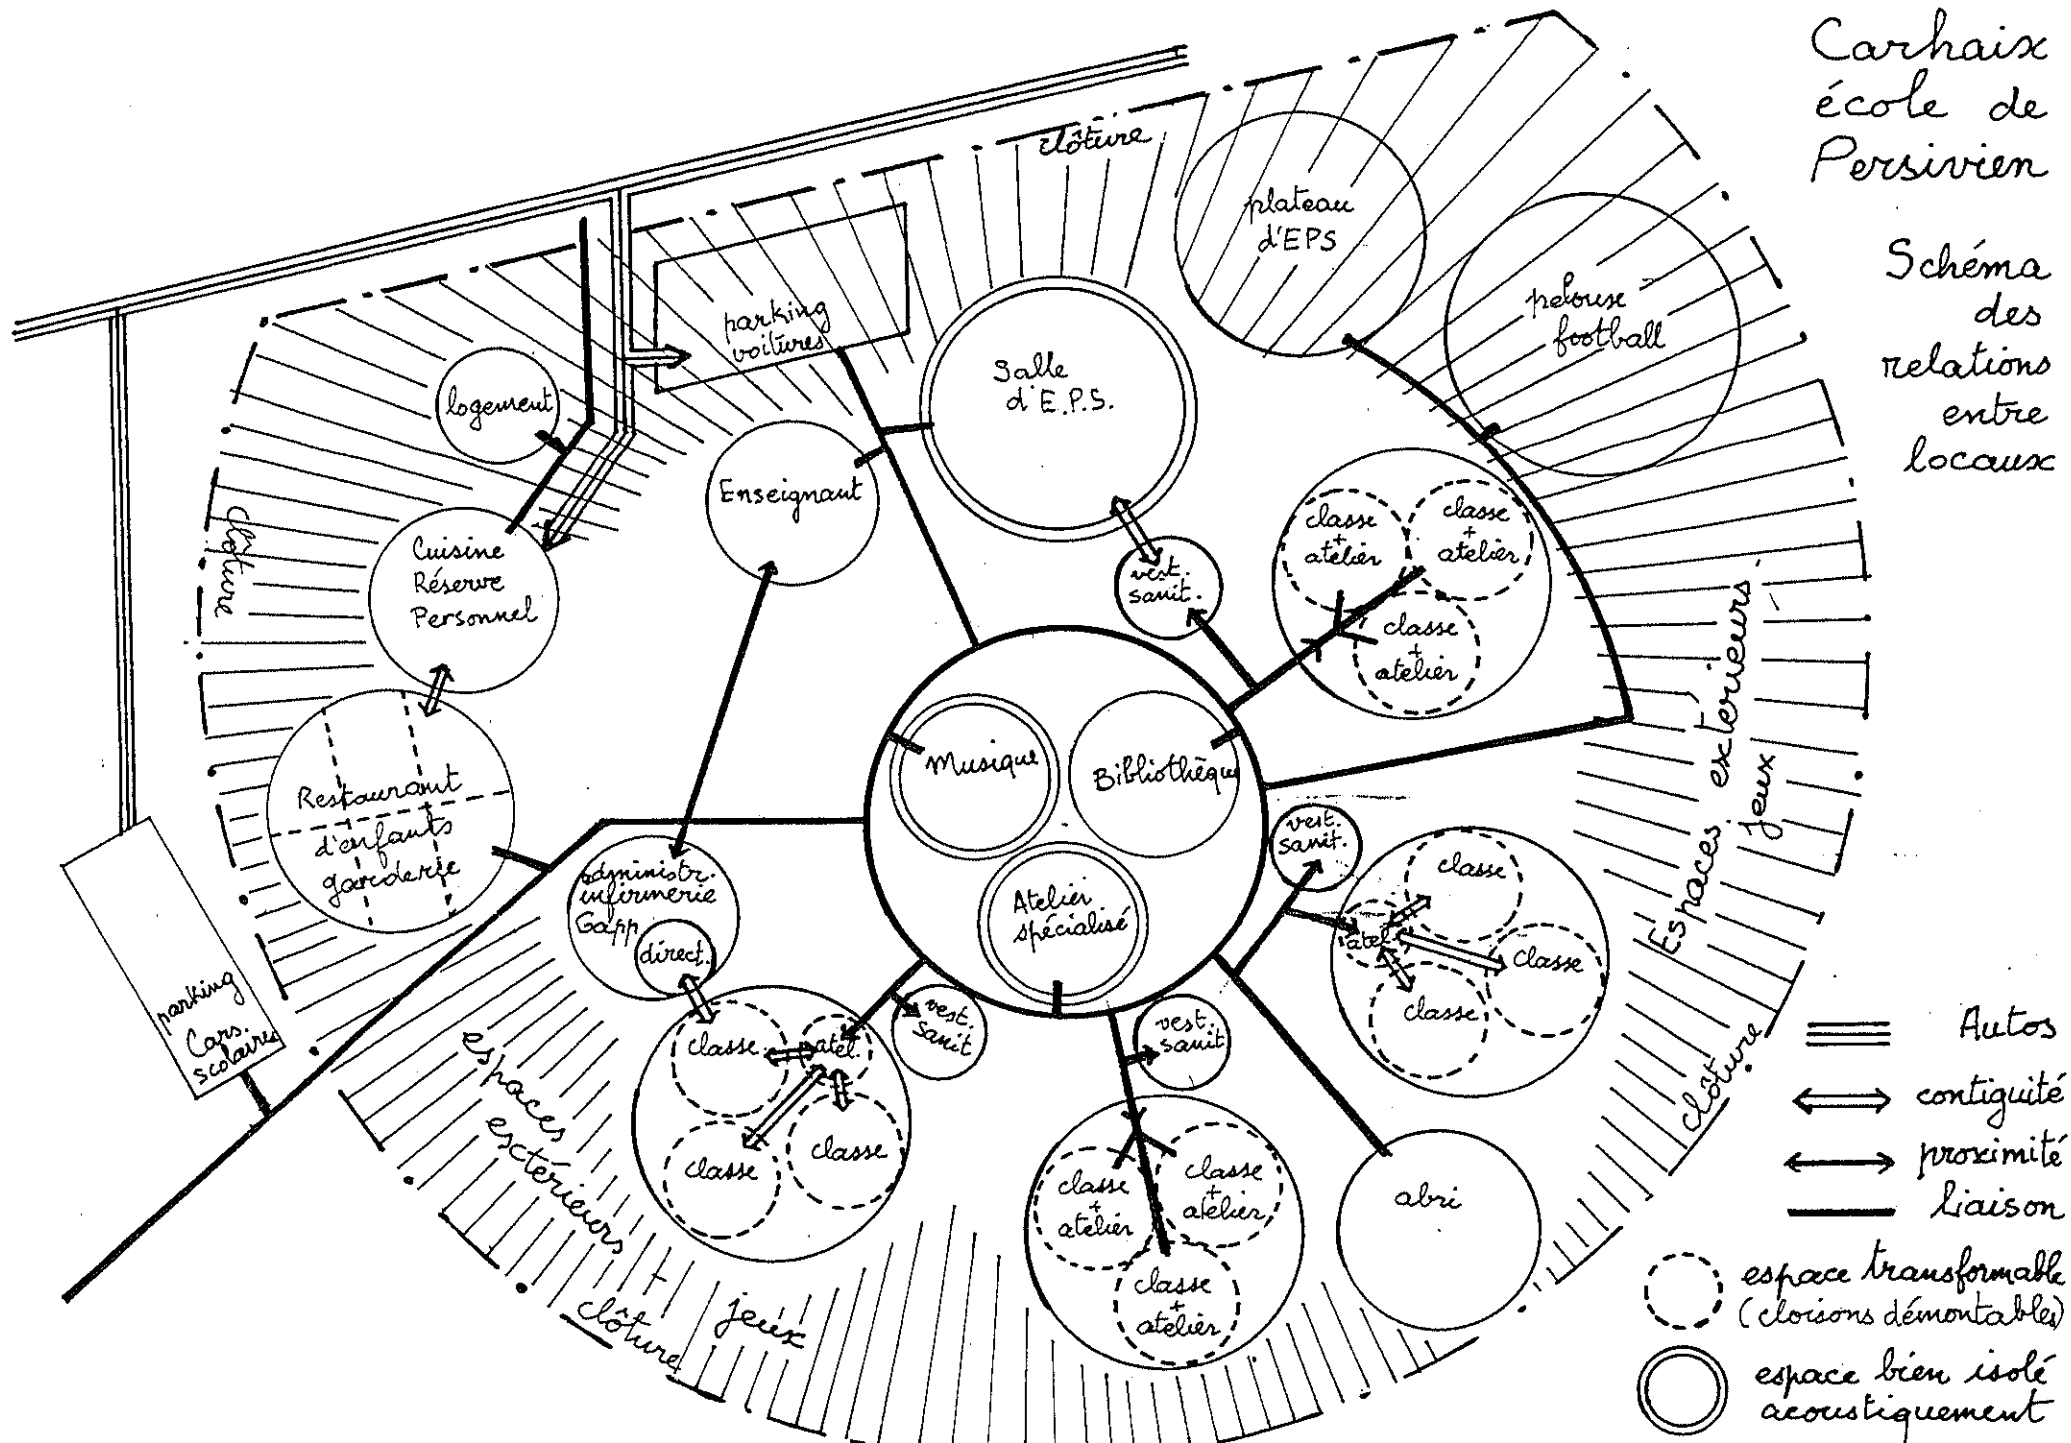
Carhaix
école de
Persivien

Schéma
des
relations
entre
locaux

clôture

plateau
d'EPS

pelouse
football

parking
voitures

Salle
d'E.P.S.

logement

Enseignant

Cuisine
Réserve
Personnel

clôture

vest.
sanit.

classe
+
atelier

classe
+
atelier

classe
+
atelier

Espaces extérieurs
jeux

Musique

Bibliothèque

Restaurant
d'enfants
garderie

vest.
sanit.

administr.
infirmerie
Gapp

direct.

Atelier
spécialisé

classe

atel.

Classe

classe

parking
Cars
scolaires

classe

atel.

vest.
sanit

vest.
sanit

classe

classe

clôture

espaces
extérieurs
+
jeux

clôture

classe
+
atelier

classe
+
atelier

classe
+
atelier

abri

Autos
contiguité
proximité
liaison
espace transformable
(cloisons démontables)
espace bien isolé
acoustiquement